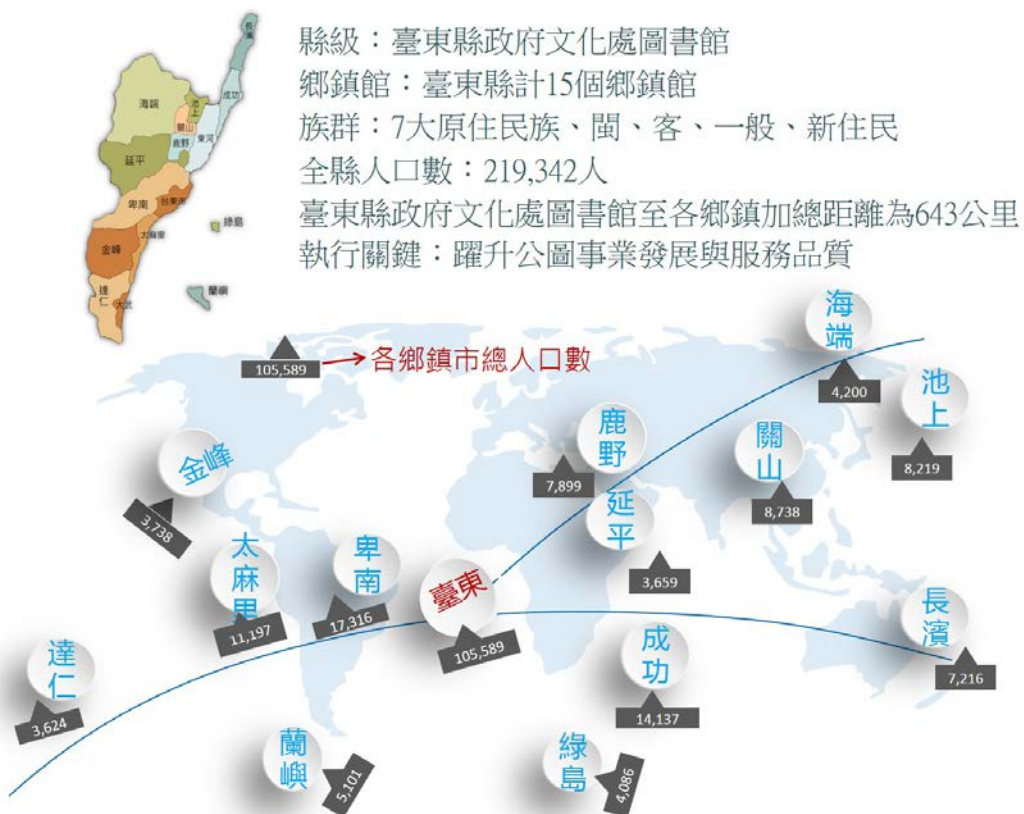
縣級：臺東縣政府文化處圖書館
鄉鎮館：臺東縣計15個鄉鎮館
族群：7大原住民族、閩、客、一般、新住民
全縣人口數：219,342人
臺東縣政府文化處圖書館至各鄉鎮加總距離為643公里
執行關鍵：躍升公圖事業發展與服務品質

長濱
海端
成功
池上
關山
東河
鹿野
延平
卑南
臺東市
綠島
太麻里
金峰
達仁
大武
蘭嶼

105,589 → 各鄉鎮市總人口數

海端 4,200
池上 8,219
鹿野 7,899
關山 8,738
金峰 3,738
延平 3,659
太麻里 11,197
卑南 17,316
臺東 105,589
長濱 7,216
達仁 3,624
成功 14,137
蘭嶼 5,101
綠島 4,086